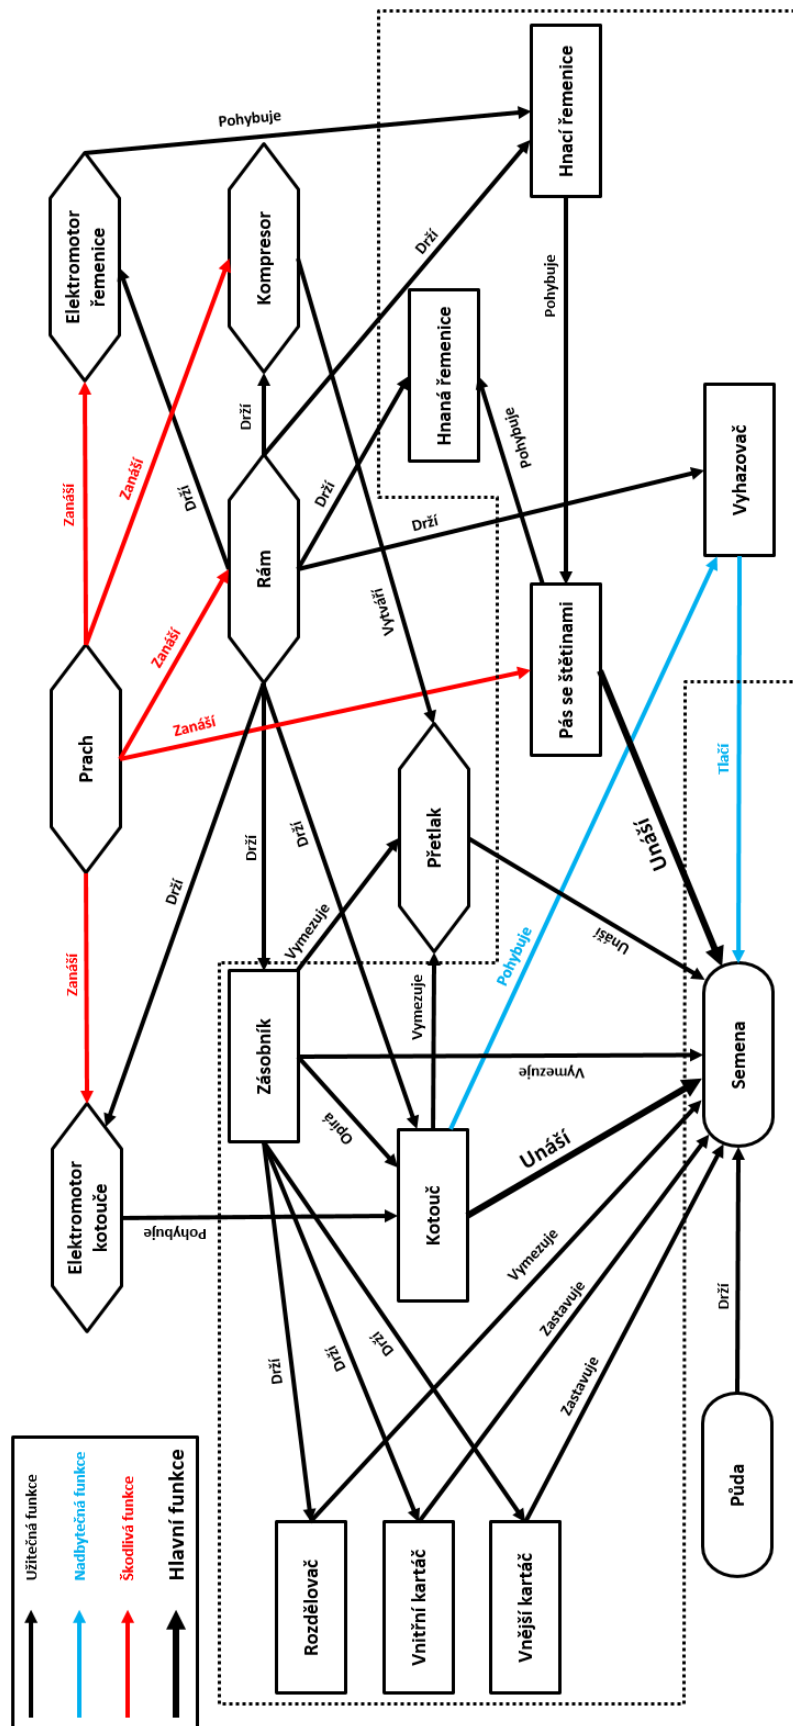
Elektromotor řemenice
Kompresor
Hnací řemenice
Hnaná řemenice
Vyhazovač
Prach
Rám
Pás se štětinami
Přetlak
Semena
Elektromotor kotouče
Zásobník
Kotouč
Půda
Rozdělovač
Vnitřní kartáč
Vnější kartáč

Pohybuje
Drží
Zanáší
Zanáší
Drží
Drží
Drží
Pohybuje
Pohybuje
Drží
Zanáší
Zanáší
Vytváří
Drží
Drží
Drží
Zanáší
Vymezuje
Vymezuje
Pohybuje
Tlačí
Unáší
Unáší
Vymezuje
Opira
Unáší
Pohybuje
Vymezuje
Zastavuje
Zastavuje
Drží
Drží
Drží
Drží

Užitečná funkce
Nadbytečná funkce
Škodlivá funkce
Hlavní funkce